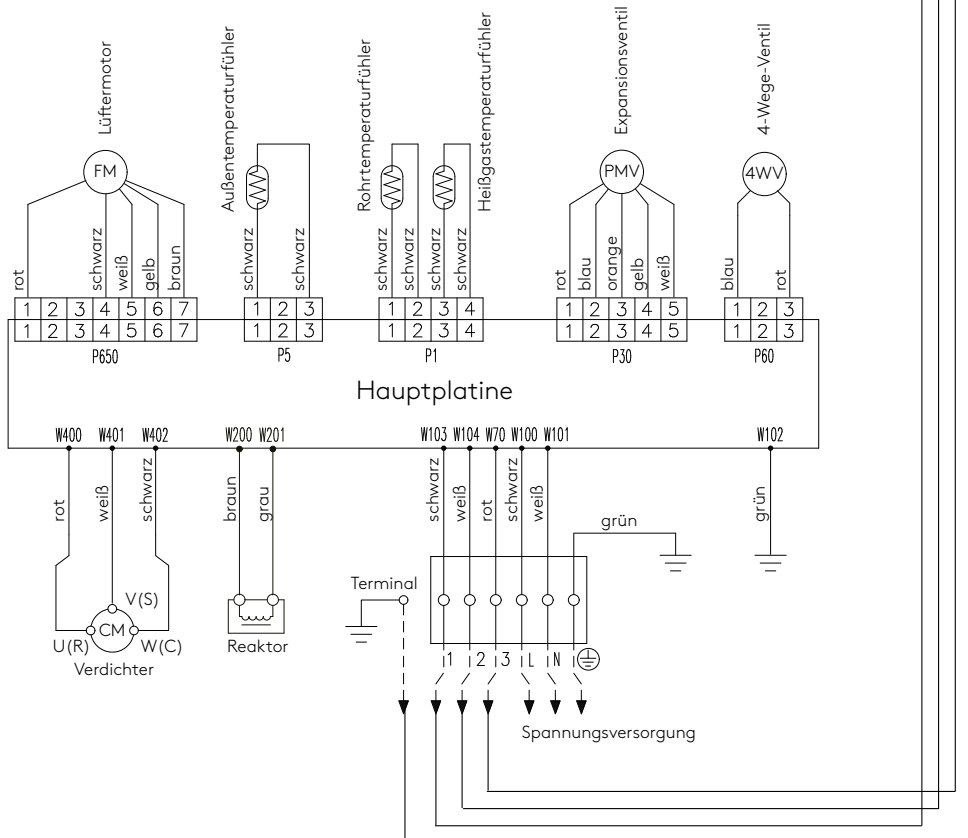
Lüftermotor
FM
rot
schwarz
weiß
gelb
braun
1 2 3 4 5 6 7
1 2 3 4 5 6 7
P650

Außentemperaturfühler
schwarz
schwarz
1 2 3
1 2 3
P5

Rohrtemperaturfühler
Heißgastemperaturfühler
schwarz
schwarz
schwarz
schwarz
1 2 3 4
1 2 3 4
P1

Expansionsventil
PMV
rot
blau
orange
gelb
weiß
1 2 3 4 5
1 2 3 4 5
P30

4-Wege-Ventil
4WV
blau
rot
1 2 3
1 2 3
P60

Hauptplatine

W400 W401 W402
rot
weiß
schwarz
V(S)
CM
U(R)
W(C)
Verdichter

W200 W201
braun
grau
Reaktor

Terminal

W103 W104 W70 W100 W101
schwarz
weiß
rot
schwarz
weiß
grün
1 2 3 L N ⏚
Spannungsversorgung

W102
grün